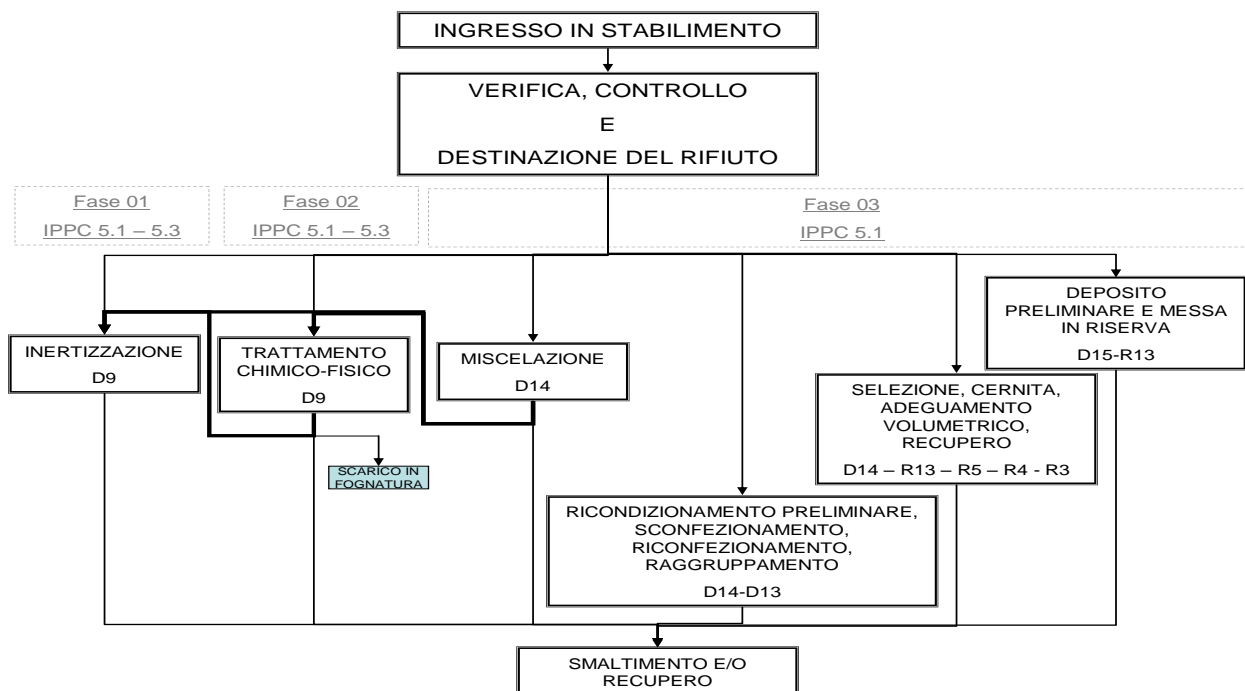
INGRESSO IN STABILIMENTO

VERIFICA, CONTROLLO
E
DESTINAZIONE DEL RIFIUTO

Fase 01
IPPC 5.1 – 5.3

Fase 02
IPPC 5.1 – 5.3

Fase 03
IPPC 5.1

DEPOSITO PRELIMINARE E MESSA IN RISERVA
D15-R13

INERTIZZAZIONE
D9

TRATTAMENTO CHIMICO-FISICO
D9

MISCELAZIONE
D14

SELEZIONE, CERNITA, ADEGUAMENTO VOLUMETRICO, RECUPERO
D14 – R13 – R5 – R4 - R3

SCARICO IN FOGNATURA

RICONDIZIONAMENTO PRELIMINARE, SCONFEZIONAMENTO, RICONFEZIONAMENTO, RAGGRUPPAMENTO
D14-D13

SMALTIMENTO E/O RECUPERO